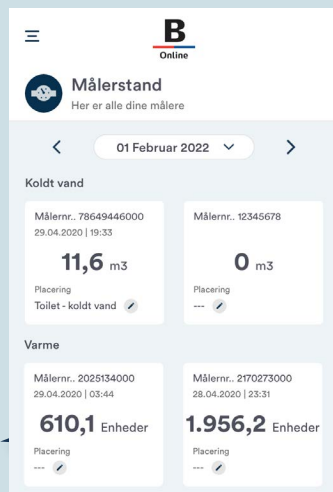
B
Online

Målerstand
Her er alle dine målere

<
01 Februar 2022
>

Koldt vand

Målernr.. 78649446000
29.04.2020 | 19:33
11,6 m3
Placering
Toilet - koldt vand

Målernr.. 12345678
0 m3
Placering
---

Varme

Målernr.. 2025134000
29.04.2020 | 03:44
610,1 Enheder
Placering
---

Målernr.. 2170273000
28.04.2020 | 23:31
1.956,2 Enheder
Placering
---